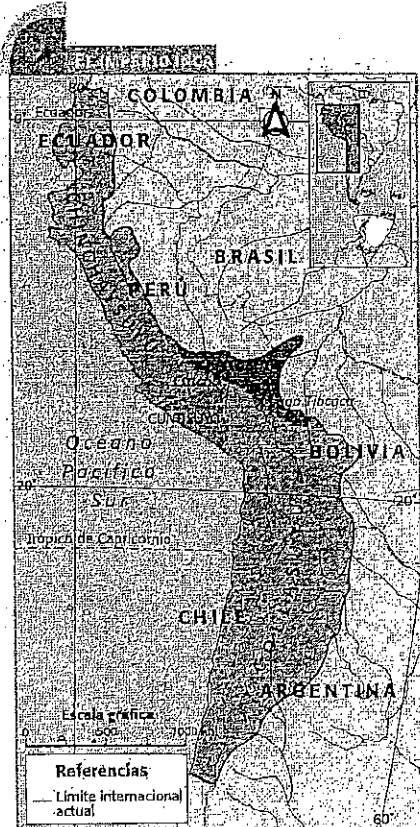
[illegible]
COLOMBIA
Ecuador
ECUADOR
BRASIL
PERÚ
Cuzco
Lago Titicaca
Océano
Pacífico
Sur
BOLIVIA
20°
20°
Trópico de Capricornio
CHILE
ARGENTINA
Escala gráfica
0 500 1000
Referencias
Límite internacional actual
60°